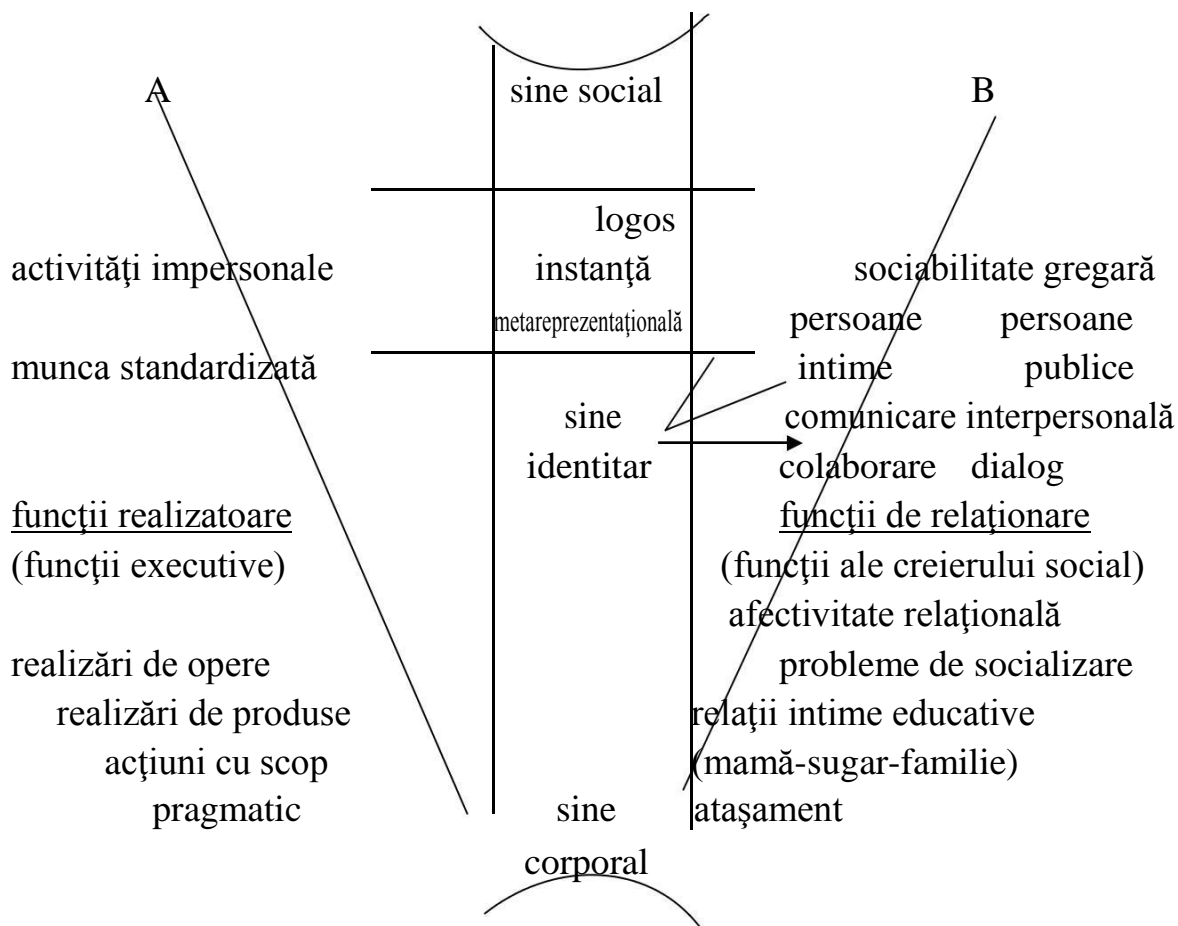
A

sine social

B

logos

instanţă

metareprezentaţională

activităţi impersonale

munca standardizată

sociabilitate gregară

persoane intime

persoane publice

sine identitar

comunicare interpersonală

colaborare dialog

funcţii realizatoare

(funcţii executive)

funcţii de relaţionare

(funcţii ale creierului social)

afectivitate relaţională

realizări de opere

realizări de produse

acţiuni cu scop pragmatic

probleme de socializare

relaţii intime educative

(mamă-sugar-familie)

ataşament

sine corporal